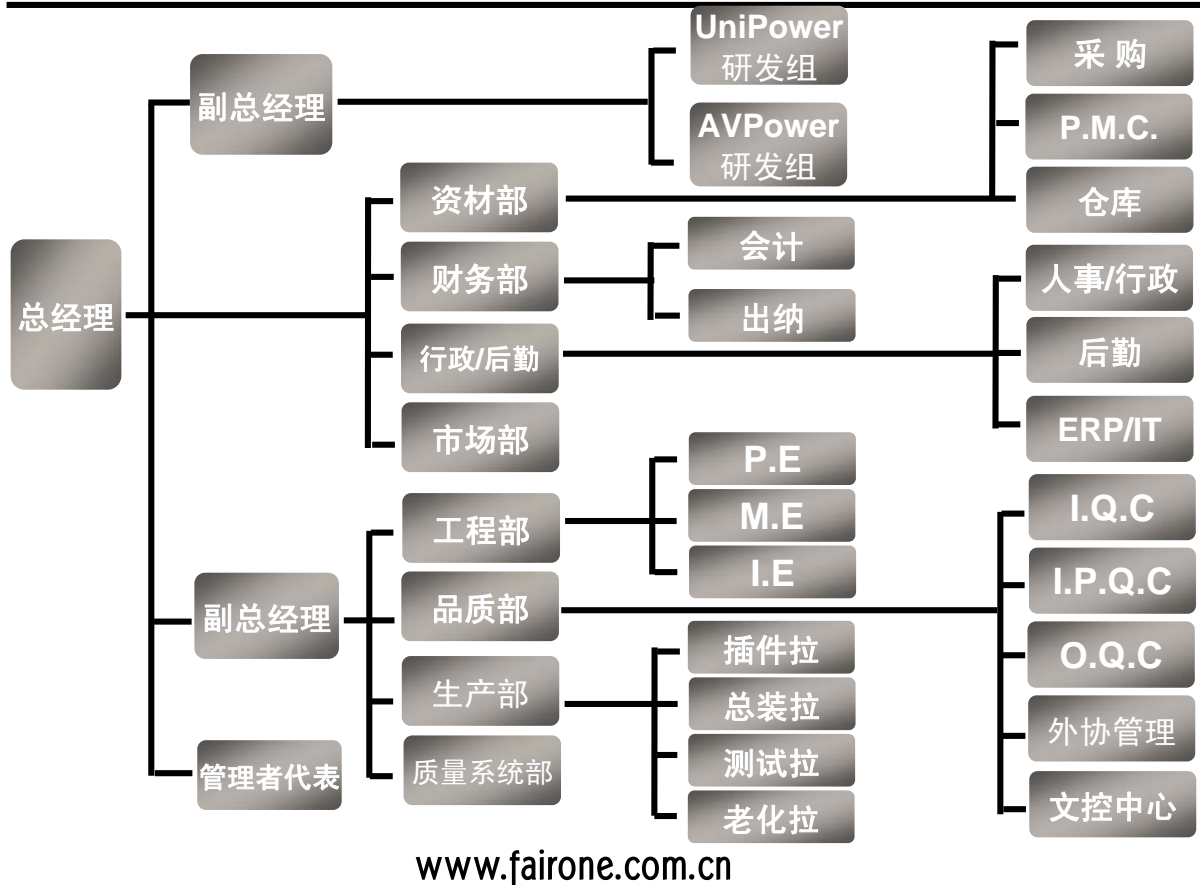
总经理

副总经理

UniPower 研发组

AVPower 研发组

资材部

采 购

P.M.C.

仓库

财务部

会计

出纳

行政/后勤

人事/行政

后勤

ERP/IT

市场部

副总经理

工程部

P.E

M.E

I.E

品质部

I.Q.C

I.P.Q.C

O.Q.C

外协管理

文控中心

生产部

插件拉

总装拉

测试拉

老化拉

质量系统部

管理者代表

www.fairone.com.cn